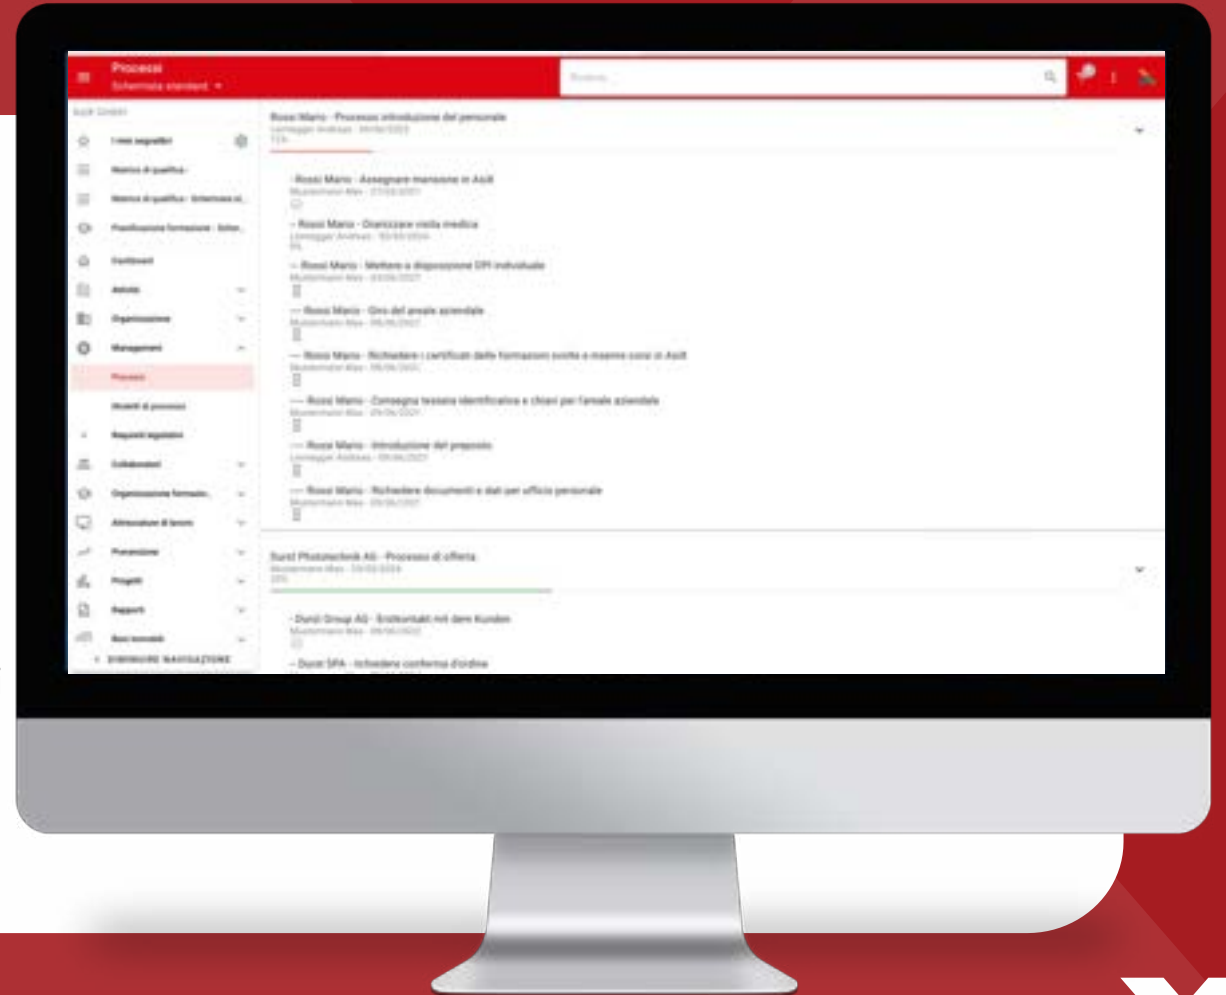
Processi
Schermata standard

Ricerca...

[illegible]

I miei segnalibri
Matrice di qualifica
Matrice di qualifica - Schermata st...
Pianificazione formazione - Scher...
Cantieri
Attività
Organizzazione
Management
Processi
Modelli di processi
Requisiti legislativi
Collaboratori
Organizzazione formazio...
Attrezzature di lavoro
Prevenzione
Progetti
Rapporti
Basi tecniche
DIMINUIRE NAVIGAZIONE

Rossi Mario - Processo introduzione del personale
Lieninger Andreas - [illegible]
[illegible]

- Rossi Mario - Assegnare mansione in Asiti
Mustermann Max - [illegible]

- Rossi Mario - Organizzare visita medica
Lieninger Andreas - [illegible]

-- Rossi Mario - Mettere a disposizione DPI individuale
Mustermann Max - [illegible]

--- Rossi Mario - Giro del areale aziendale
Mustermann Max - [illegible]

--- Rossi Mario - Richiedere i certificati delle formazioni svolte e inserire corsi in Asiti
Mustermann Max - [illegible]

---- Rossi Mario - Consegna tessera identificativa e chiavi per l'areale aziendale
Mustermann Max - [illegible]

---- Rossi Mario - Introduzione del preposto
Lieninger Andreas - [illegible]

---- Rossi Mario - Richiedere documenti e dati per ufficio personale
Mustermann Max - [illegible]

Durst Phototechnik AG - Processo di offerta
Mustermann Max - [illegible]
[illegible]

- Durst Group AG - Erstkontakt mit dem Kunden
Mustermann Max - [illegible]

- Durst SPA - richiedere conferma d'ordine